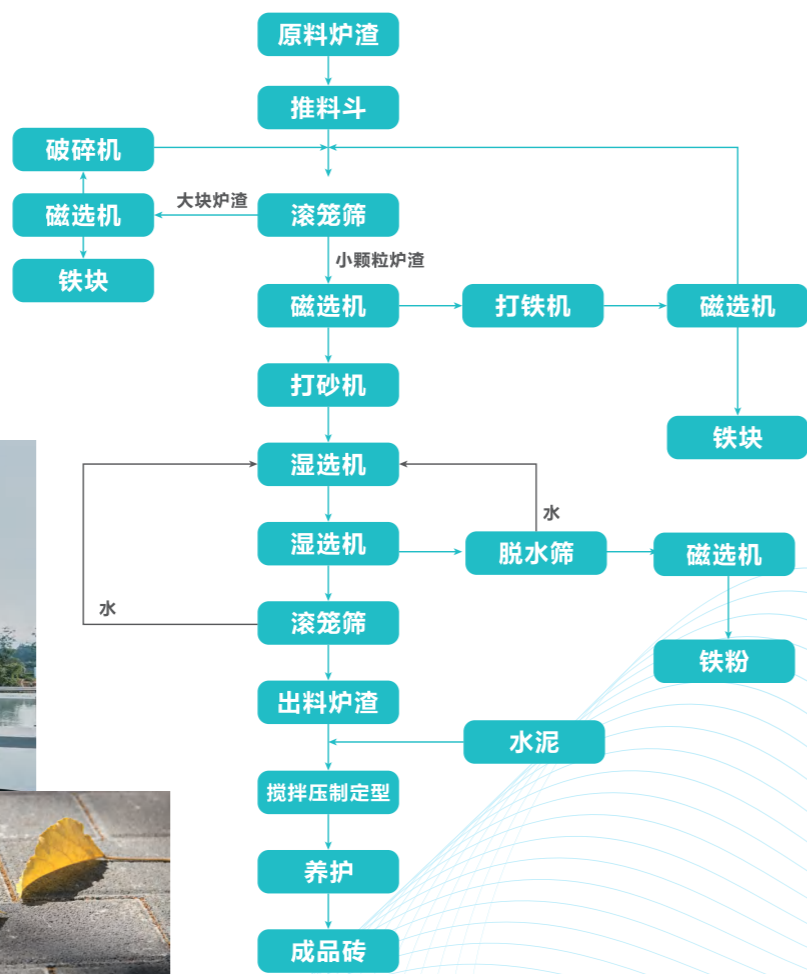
原料炉渣

推料斗

破碎机

磁选机

大块炉渣

滚笼筛

铁块

小颗粒炉渣

磁选机

打铁机

磁选机

打砂机

铁块

湿选机

水

湿选机

脱水筛

磁选机

水

滚笼筛

铁粉

出料炉渣

水泥

搅拌压制定型

养护

成品砖